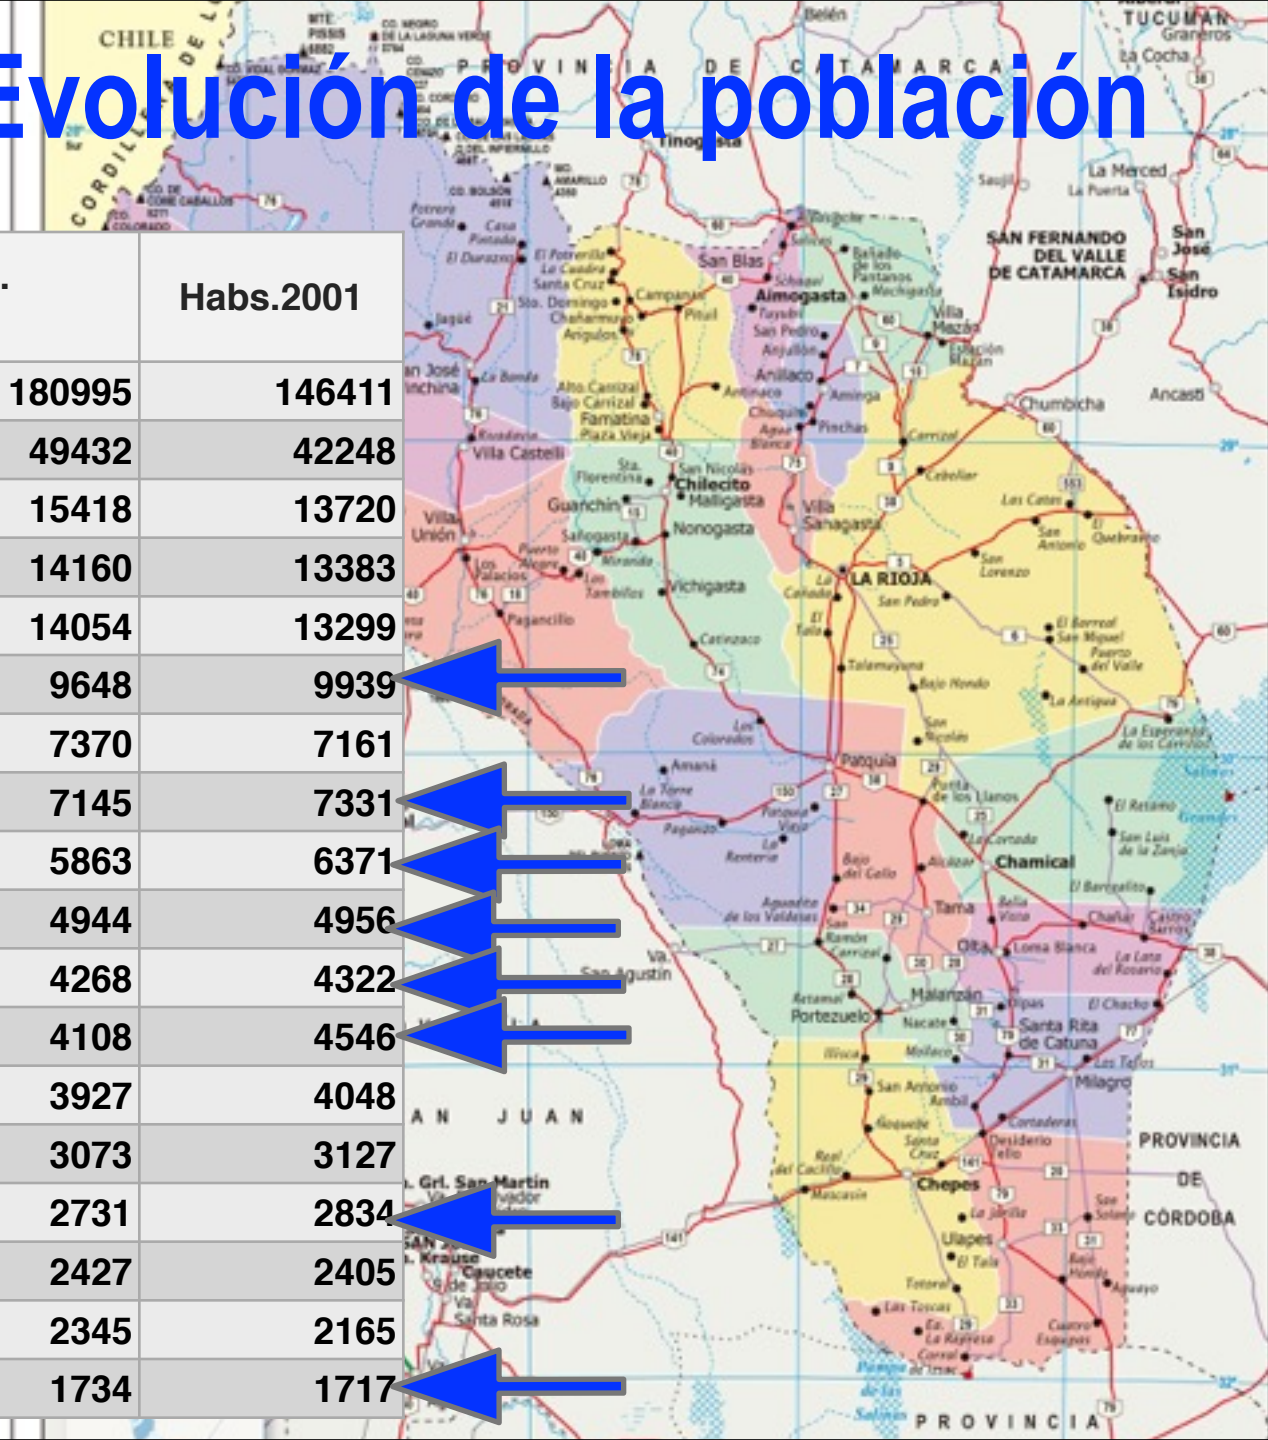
Evolución de la población

| . | Habs.2001 |
|---|---|
| 180995 | 146411 |
| 49432 | 42248 |
| 15418 | 13720 |
| 14160 | 13383 |
| 14054 | 13299 |
| 9648 | 9939 |
| 7370 | 7161 |
| 7145 | 7331 |
| 5863 | 6371 |
| 4944 | 4956 |
| 4268 | 4322 |
| 4108 | 4546 |
| 3927 | 4048 |
| 3073 | 3127 |
| 2731 | 2834 |
| 2427 | 2405 |
| 2345 | 2165 |
| 1734 | 1717 |

CHILE
PROVINCIA DE CATAMARCA
TUCUMAN
Belén
Tinogasta
SAN FERNANDO DEL VALLE DE CATAMARCA
San José
San Isidro
La Merced
La Puerta
Ancasti
Chumbicha
San Blas
Aimogasta
Campanas
Pituil
Famatina
Chilecito
Villa Castelli
Vinchina
Villa Unión
Guanchín
Nonogasta
Vichigasta
Villa Sanagasta
LA RIOJA
San Pedro
Patquia
Chamical
Tama
Olta
Malanzán
Portezuelo
Santa Rita de Catuna
Milagro
Chepes
Ulapes
San Agustín
SAN JUAN
Grl. San Martín
Caucete
Santa Rosa
PROVINCIA DE CÓRDOBA
PROVINCIA